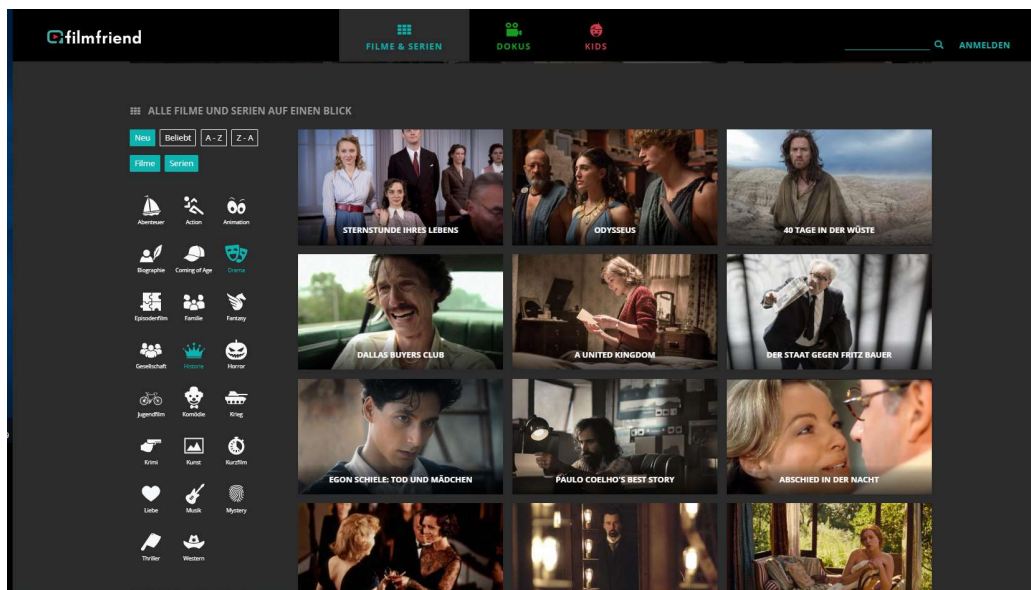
filmfriend

FILME & SERIEN

DOKUS

KIDS

ANMELDEN

ALLE FILME UND SERIEN AUF EINEN BLICK

Neu Beliebt A-Z Z-A

Filme Serien

Abenteuer Action Animation
Biographie Coming of Age Drama
Episodenfilm Familie Fantasy
Gesellschaft Historie Horror
Jugendfilm Komödie Krieg
Krimi Kunst Kurzfilm
Liebe Musik Mystery
Thriller Western

STERNSTUNDE IHRES LEBENS
ODYSSEUS
40 TAGE IN DER WÜSTE
DALLAS BUYERS CLUB
A UNITED KINGDOM
DER STAAT GEGEN FRITZ BAUER
EGON SCHIELE: TOD UND MÄDCHEN
PAULO COELHO'S BEST STORY
ABSCHIED IN DER NACHT